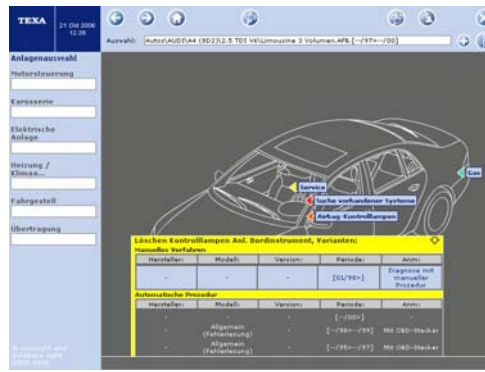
TEXA
21 Oct 2006
12:39

Auswahl: Autos\AUDI\A4 (8D2)\2.5 TDI V6\Limousine 3 Volumen.AFB [--/97>--/00]

Anlagenauswahl
Motorsteuerung
Karosserie
Elektrische Anlage
Heizung / Klima...
Fahrgestell
Übertragung

Service
Suche vorhandener Systeme
Airbag-Kontrolllampen
Kon

Löschen Kontrolllampen Anl. Bordinstrument, Varianten:
Manuelles Verfahren

| Hersteller: | Modell: | Version: | Periode: | Anm: |
|---|---|---|---|---|
| - | - | - | [01/96>] | Diagnose mit manueller Prozedur |

Automatische Prozedur

| Hersteller: | Modell: | Version: | Periode: | Anm: |
|---|---|---|---|---|
| - | - | - | [--/00>] | - |
| - | Allgemein (Fehlerlesung) | - | [--/96>--/99] | MX OBD-Stecker |
| - | Allgemein (Fehlerlesung) | - | [--/95>--/97] | MX OBD-Stecker |

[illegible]